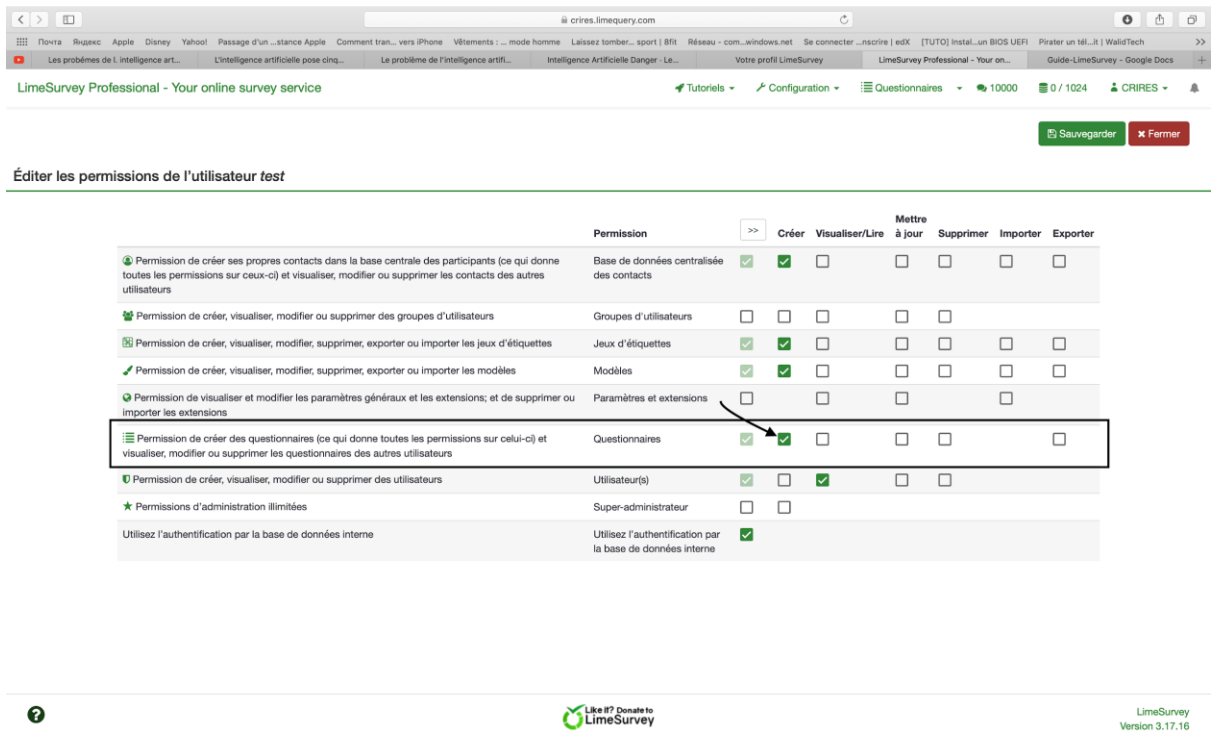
crires.limequery.com

Почта Яндекс Apple Disney Yahoo! Passage d'un ...stance Apple Comment tran... vers iPhone Vêtements : ... mode homme Laissez tomber... sport | 8fit Réseau - com...windows.net Se connecter ...nscrire | edX [TUTO] Instal...un BIOS UEFI Pirater un tél...it | WalidTech

Les probémes de l. intelligence art... L'intelligence artificielle pose cinq... Le problème de l'intelligence artifi... Intelligence Artificielle Danger - Le... Votre profil LimeSurvey LimeSurvey Professional - Your on... Guide-LimeSurvey - Google Docs

LimeSurvey Professional - Your online survey service

Tutoriels Configuration Questionnaires 10000 0 / 1024 CRIRES

Sauvegarder Fermer

Éditer les permissions de l'utilisateur test

| | Permission | >> | Créer | Visualiser/Lire | Mettre à jour | Supprimer | Importer | Exporter |
|---|---|---|---|---|---|---|---|---|
| Permission de créer ses propres contacts dans la base centrale des participants (ce qui donne toutes les permissions sur ceux-ci) et visualiser, modifier ou supprimer les contacts des autres utilisateurs | Base de données centralisée des contacts | | | | | | | |
| Permission de créer, visualiser, modifier ou supprimer des groupes d'utilisateurs | Groupes d'utilisateurs | | | | | | | |
| Permission de créer, visualiser, modifier, supprimer, exporter ou importer les jeux d'étiquettes | Jeux d'étiquettes | | | | | | | |
| Permission de créer, visualiser, modifier, supprimer, exporter ou importer les modèles | Modèles | | | | | | | |
| Permission de visualiser et modifier les paramètres généraux et les extensions; et de supprimer ou importer les extensions | Paramètres et extensions | | | | | | | |
| Permission de créer des questionnaires (ce qui donne toutes les permissions sur celui-ci) et visualiser, modifier ou supprimer les questionnaires des autres utilisateurs | Questionnaires | | | | | | | |
| Permission de créer, visualiser, modifier ou supprimer des utilisateurs | Utilisateur(s) | | | | | | | |
| Permissions d'administration illimitées | Super-administrateur | | | | | | | |
| Utilisez l'authentification par la base de données interne | Utilisez l'authentification par la base de données interne | | | | | | | |

Like it? Donate to LimeSurvey

LimeSurvey
Version 3.17.16